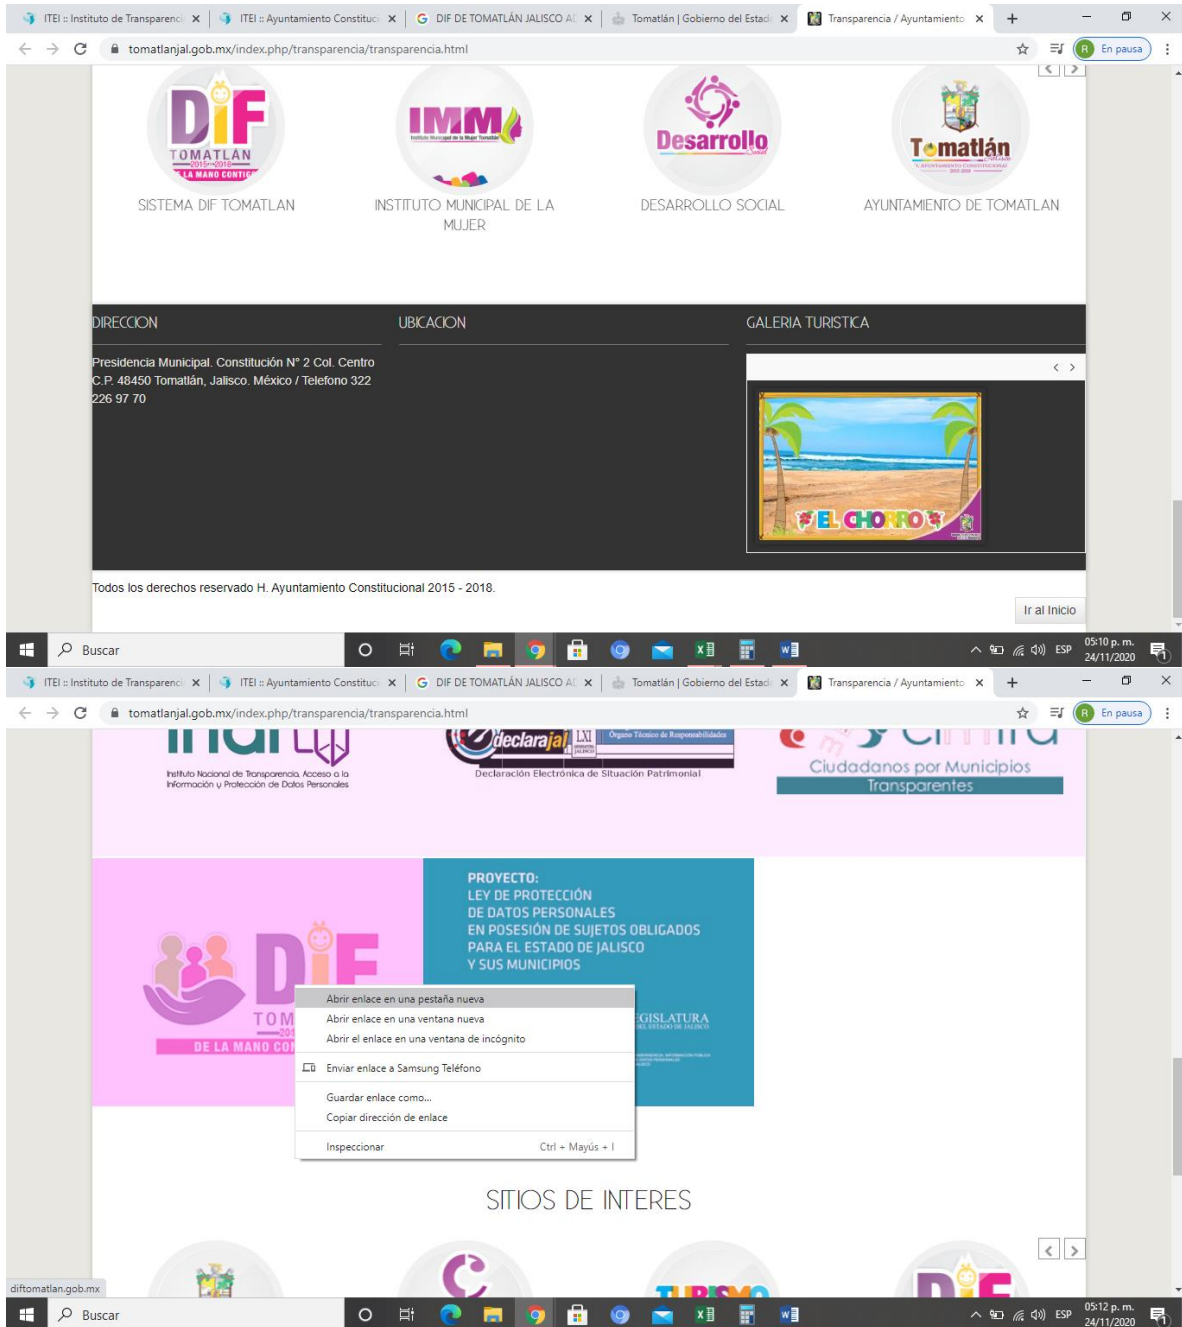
ITEI :: Instituto de Transparenci ×
ITEI :: Ayuntamiento Constituc ×
DIF DE TOMATLÁN JALISCO A ×
Tomatlán | Gobierno del Estad ×
Transparencia / Ayuntamiento ×
+

tomatlanjal.gob.mx/index.php/transparencia/transparencia.html

En pausa

DIF TOMATLAN 2015-2018 LA MANO CONTIGO
SISTEMA DIF TOMATLAN

IMM
INSTITUTO MUNICIPAL DE LA MUJER

Desarrollo Social
DESARROLLO SOCIAL

Tomatlán
AYUNTAMIENTO DE TOMATLAN

DIRECCION

Presidencia Municipal. Constitución N° 2 Col. Centro C.P. 48450 Tomatlán, Jalisco. México / Telefono 322 226 97 70

UBICACION

GALERIA TURISTICA

EL CHORRO

Todos los derechos reservado H. Ayuntamiento Constitucional 2015 - 2018.

Ir al Inicio

Buscar

ESP 05:10 p. m. 24/11/2020

ITEI :: Instituto de Transparenci ×
ITEI :: Ayuntamiento Constituc ×
DIF DE TOMATLÁN JALISCO A ×
Tomatlán | Gobierno del Estad ×
Transparencia / Ayuntamiento ×
+

tomatlanjal.gob.mx/index.php/transparencia/transparencia.html

En pausa

Instituto Nacional de Transparencia, Acceso a la Información y Protección de Datos Personales

declarajal LXI Órgano Técnico de Responsabilidades
Declaración Electrónica de Situación Patrimonial

Ciudadanos por Municipios Transparentes

DIF
TOM
201
DE LA MANO CO

PROYECTO:
LEY DE PROTECCIÓN
DE DATOS PERSONALES
EN POSESIÓN DE SUJETOS OBLIGADOS
PARA EL ESTADO DE JALISCO
Y SUS MUNICIPIOS

EGISLATURA

Abrir enlace en una pestaña nueva
Abrir enlace en una ventana nueva
Abrir el enlace en una ventana de incógnito
Enviar enlace a Samsung Teléfono
Guardar enlace como...
Copiar dirección de enlace
Inspeccionar Ctrl + Mayús + I

SITIOS DE INTERES

diftomatlan.gob.mx

Buscar

ESP 05:12 p. m. 24/11/2020